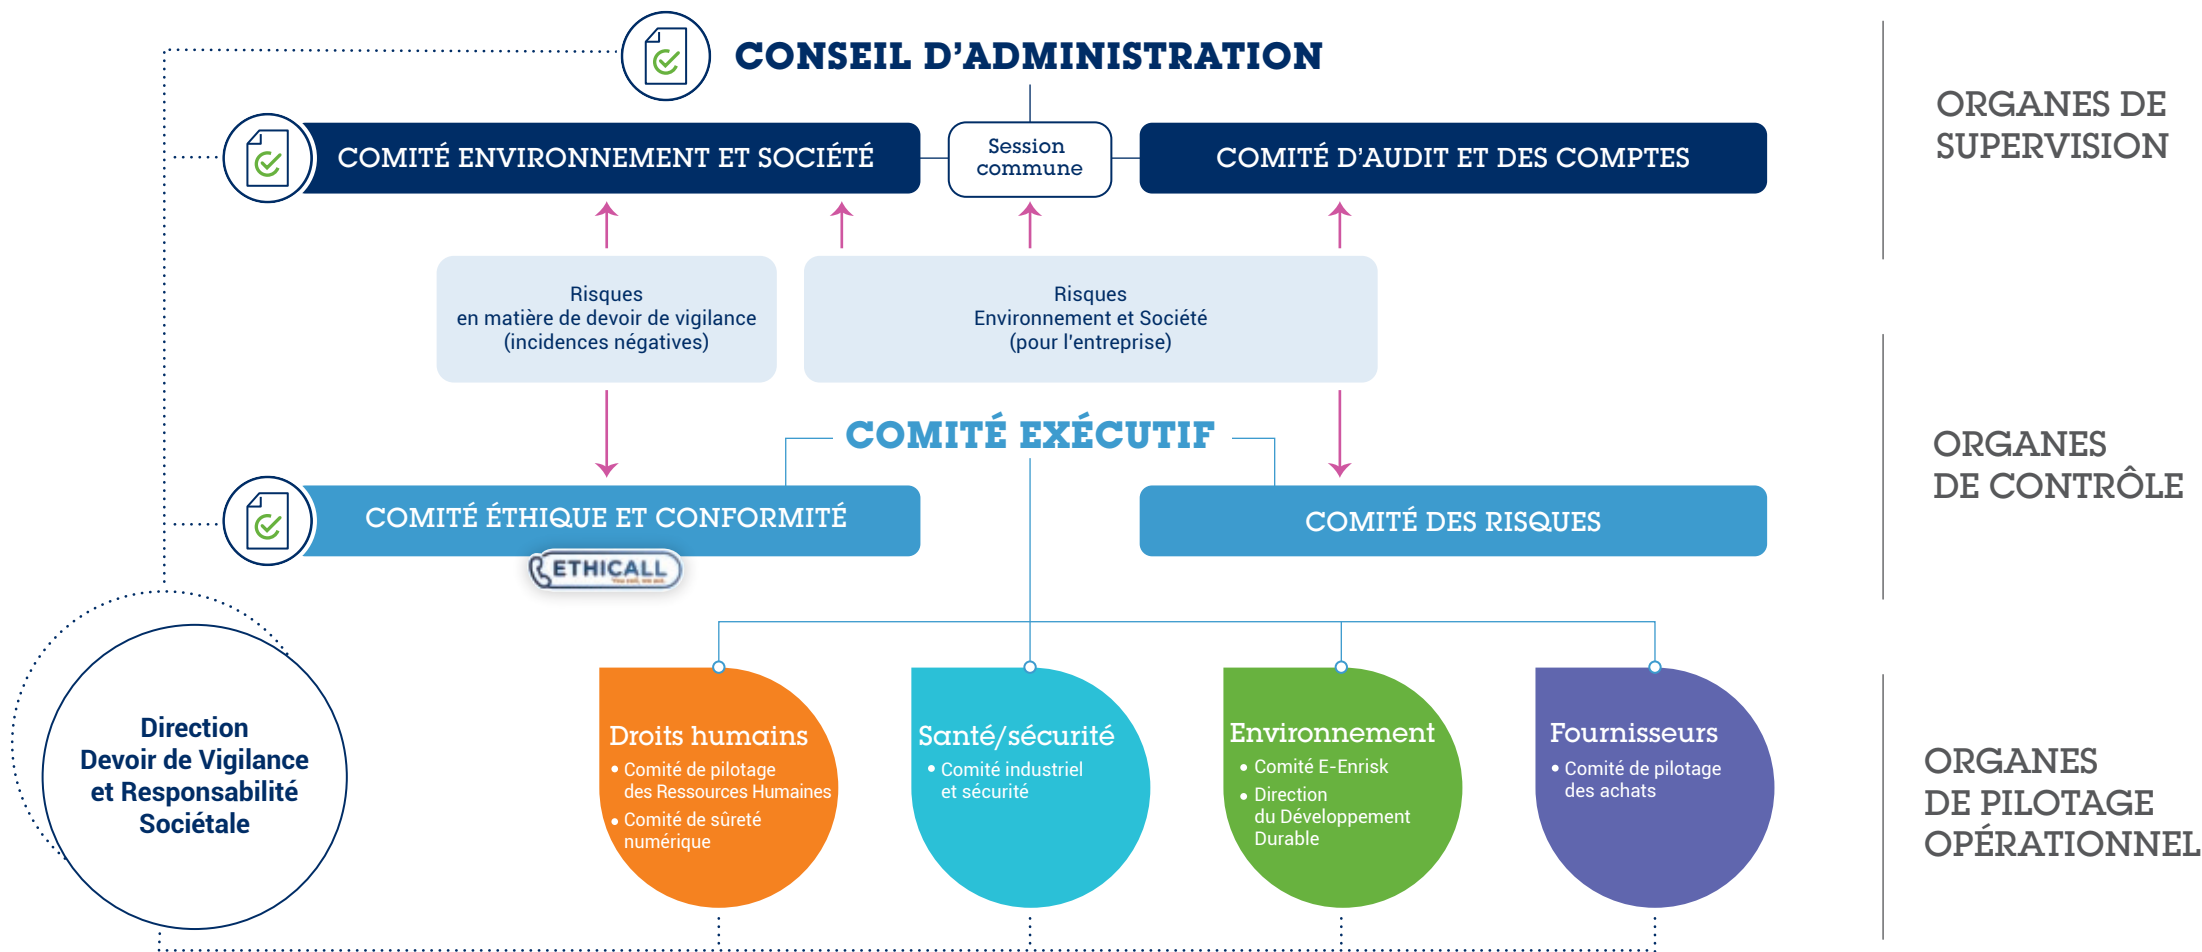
CONSEIL D'ADMINISTRATION

COMITÉ ENVIRONNEMENT ET SOCIÉTÉ

Session commune

COMITÉ D'AUDIT ET DES COMPTES

ORGANES DE SUPERVISION

Risques
en matière de devoir de vigilance
(incidences négatives)

Risques
Environnement et Société
(pour l'entreprise)

COMITÉ EXÉCUTIF

ORGANES DE CONTRÔLE

COMITÉ ÉTHIQUE ET CONFORMITÉ

ETHICALL

COMITÉ DES RISQUES

Direction Devoir de Vigilance et Responsabilité Sociétale

Droits humains
• Comité de pilotage des Ressources Humaines
• Comité de sûreté numérique

Santé/sécurité
• Comité industriel et sécurité

Environnement
• Comité E-Enrisk
• Direction du Développement Durable

Fournisseurs
• Comité de pilotage des achats

ORGANES DE PILOTAGE OPÉRATIONNEL